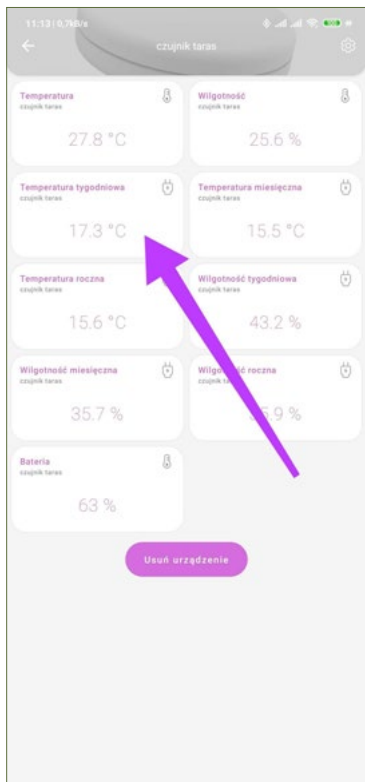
11:13 | 0,7kB/s

czujnik taras

Temperatura
czujnik taras
27.8 °C

Wilgotność
czujnik taras
25.6 %

Temperatura tygodniowa
czujnik taras
17.3 °C

Temperatura miesięczna
czujnik taras
15.5 °C

Temperatura roczna
czujnik taras
15.6 °C

Wilgotność tygodniowa
czujnik taras
43.2 %

Wilgotność miesięczna
czujnik taras
35.7 %

Wilgo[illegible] roczna
czujnik ta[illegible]
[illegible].9 %

Bateria
czujnik taras
63 %

Usuń urządzenie